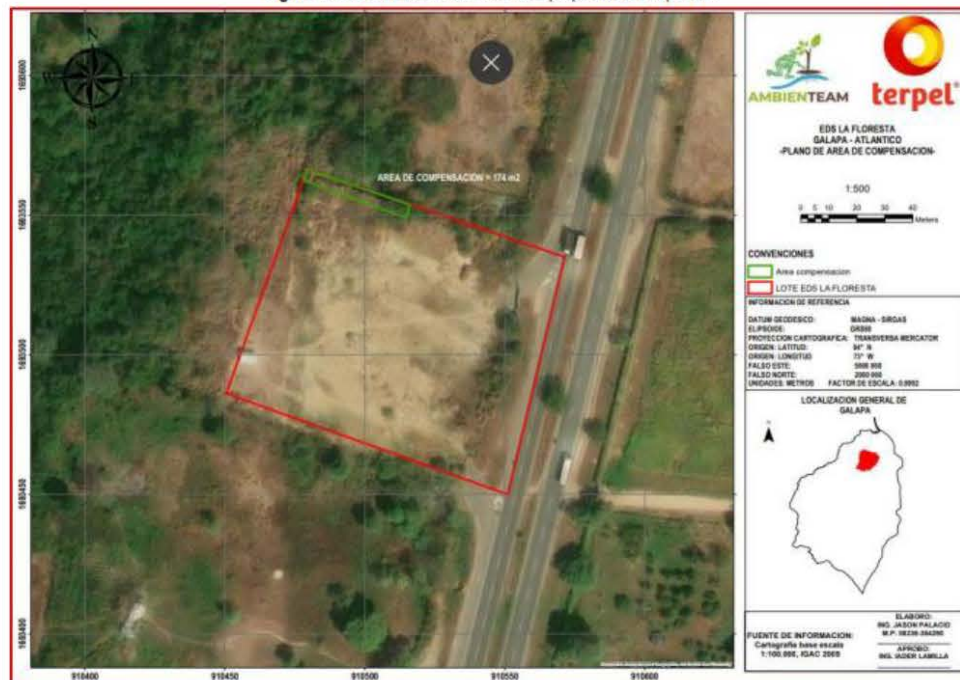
1680600
1680550
1680500
1680450
1680400
910400
910450
910500
910550
910600

N
W
E
S

AREA DE COMPENSACION = 174 m2

AMBIENTEAM
terpel

EDS LA FLORESTA
GALAPA - ATLANTICO
-PLANO DE AREA DE COMPENSACION-

1:500

0 5 10 20 30 40
Meters

CONVENCIONES
Area compensacion
LOTE EDS LA FLORESTA

INFORMACION DE REFERENCIA
DATUM GEODESICO: MAGNA - SIRGAS
ELIPSOIDE: GRS80
PROYECCION CARTOGRAFICA: TRANSVERSA MERCATOR
ORIGEN: LATITUD: 04° N
ORIGEN: LONGITUD: 73° W
FALSO ESTE: 5000 000
FALSO NORTE: 2000 000
UNIDADES: METROS FACTOR DE ESCALA: 0,9992

LOCALIZACION GENERAL DE GALAPA

FUENTE DE INFORMACION:
Cartografia base escala 1:100.000, IGAC 2009

ELABORO:
ING. JASON PALACIO
M.P: 08238-304290
APROBO:
ING. IADER LAMILLA